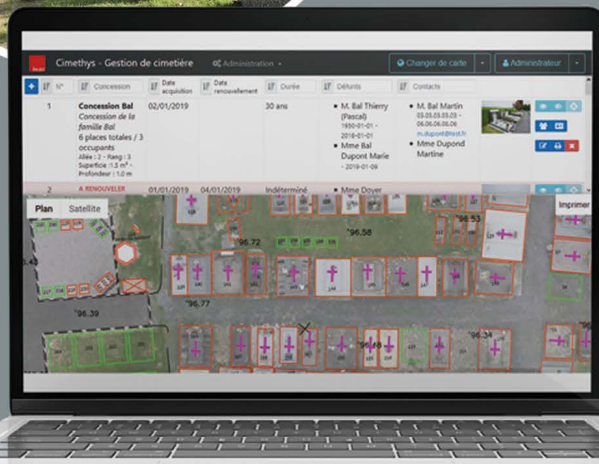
Cimethys - Gestion de cimetière
Administration
Changer de carte
Administrateur

| N° | Concession | Date acquisition | Date renouvellement | Durée | Défunts | Contacts |
|---|---|---|---|---|---|---|
| 1 | Concession Bal Concession de la famille Bal 6 places totales / 3 occupants Allée : 2 - Rang : 3 Superficie : 1.5 m² - Profondeur : 1.0 m | 02/01/2019 | | 30 ans | M. Bal Thierry (Pascal) 1950-01-01 - 2018-01-01 • Mme Bal Dupont Marie - 2019-01-09 | M. Bal Martin 03.03.03.03.03 - 06.06.06.06.06 m.dupont@test.fr • Mme Dupond Martine |
| | A RENOUVELER | 01/01/2019 | 04/01/2019 | Indéterminé | Mme Doyer | |

Plan
Satellite
Imprimer
°96.53
°96.72
°96.58
°96.77
°96.39
°96.34